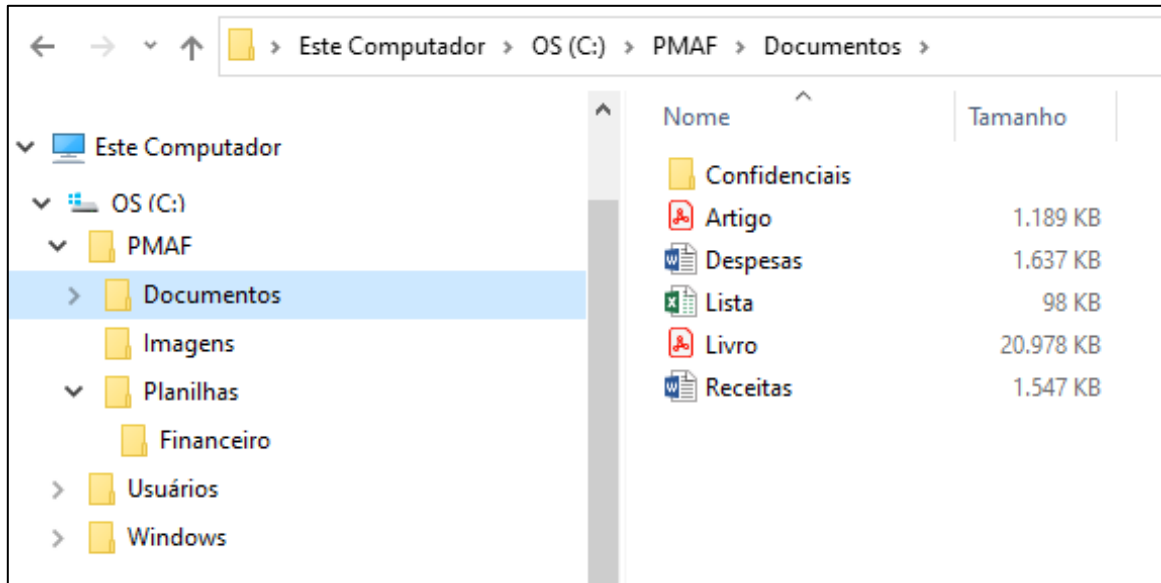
> Este Computador > OS (C:) > PMAF > Documentos >

Este Computador
OS (C:)
PMAF
Documentos
Imagens
Planilhas
Financeiro
Usuários
Windows

| Nome | Tamanho |
|---|---|
| Confidenciais | |
| Artigo | 1.189 KB |
| Despesas | 1.637 KB |
| Lista | 98 KB |
| Livro | 20.978 KB |
| Receitas | 1.547 KB |